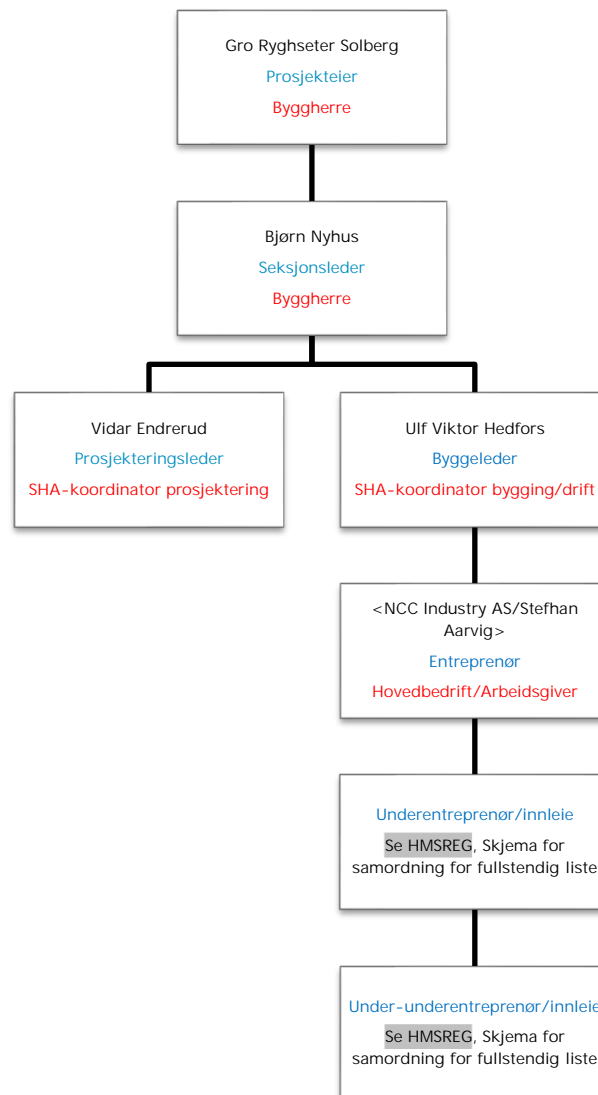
Gro Ryghseter Solberg
Prosjekteier
Byggherre

Bjørn Nyhus
Seksjonsleder
Byggherre

Vidar Endrerud
Prosjekteringsleder
SHA-koordinator prosjektering

Ulf Viktor Hedfors
Byggeleder
SHA-koordinator bygging/drift

<NCC Industry AS/Stefhan Aarvig>
Entreprenør
Hovedbedrift/Arbeidsgiver

Underentreprenør/innleie
Se HMSREG, Skjema for samordning for fullstendig liste

Under-underentreprenør/innleie
Se HMSREG, Skjema for samordning for fullstendig liste